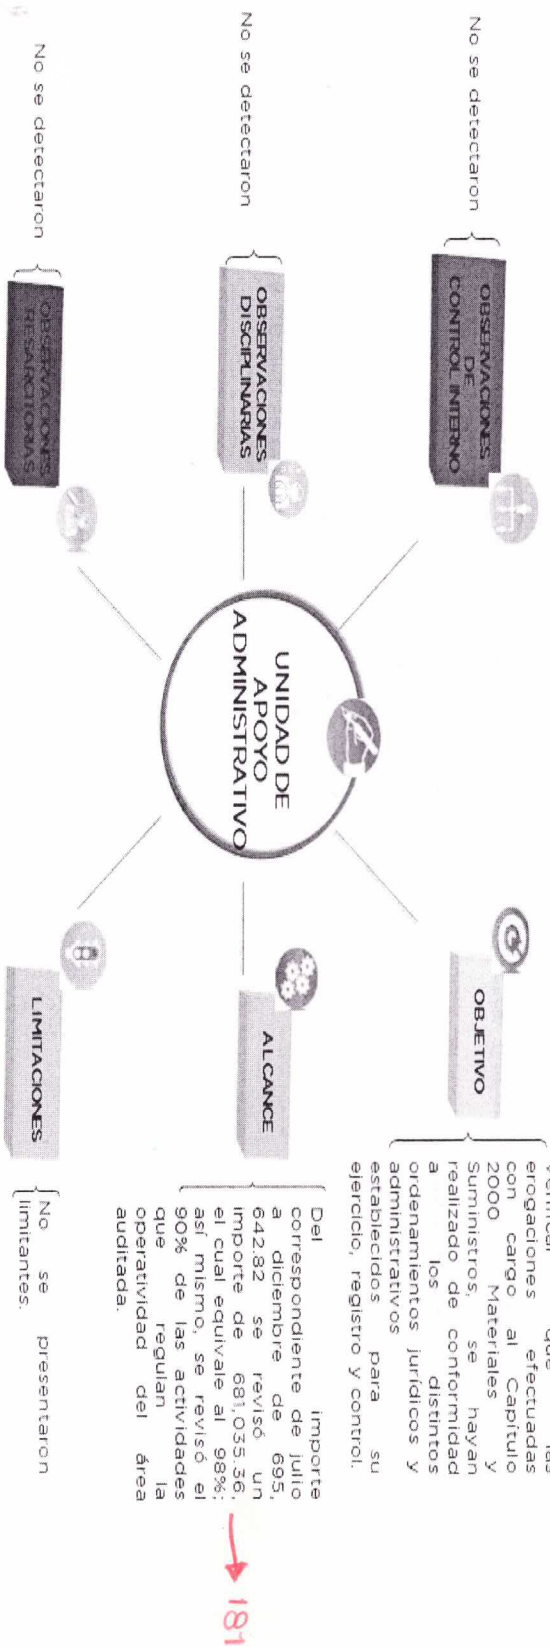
UNIDAD DE APOYO ADMINISTRATIVO

OBJETIVO

Verificar que las erogaciones efectuadas con cargo al Capítulo 2000 Materiales y Suministros, se hayan realizado de conformidad a los distintos ordenamientos jurídicos y administrativos establecidos para su ejercicio, registro y control.

ALCANCE

Del importe correspondiente de julio a diciembre de 695,642.82 se revisó un importe de 681,035.36, el cual equivale al 98%; así mismo, se revisó el 90% de las actividades que regulan la operatividad del área auditada.

LIMITACIONES

No se presentaron limitantes.

OBSERVACIONES DE CONTROL INTERNO

No se detectaron

OBSERVACIONES DISCIPLINARIAS

No se detectaron

OBSERVACIONES RESARCITORIAS

No se detectaron

181